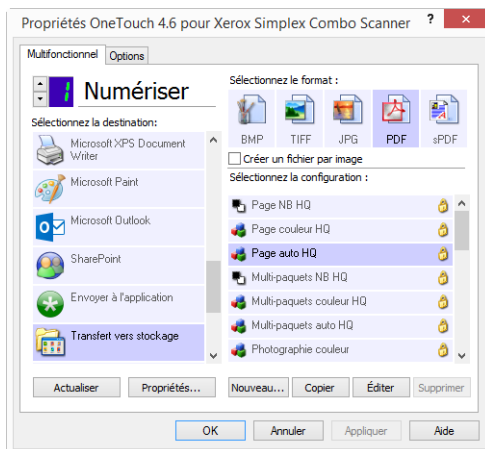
Propriétés OneTouch 4.6 pour Xerox Simplex Combo Scanner ? ✕

Multifonctionnel Options

1 Numériser

Sélectionnez la destination :

Microsoft XPS Document Writer

Microsoft Paint

Microsoft Outlook

SharePoint

Envoyer à l'application

Transfert vers stockage

Sélectionnez le format :

BMP TIFF JPG PDF sPDF

Créer un fichier par image

Sélectionnez la configuration :

Page NB HQ

Page couleur HQ

Page auto HQ

Multi-paquets NB HQ

Multi-paquets couleur HQ

Multi-paquets auto HQ

Photographie couleur

Actualiser Propriétés... Nouveau... Copier Éditer Supprimer

OK Annuler Appliquer Aide